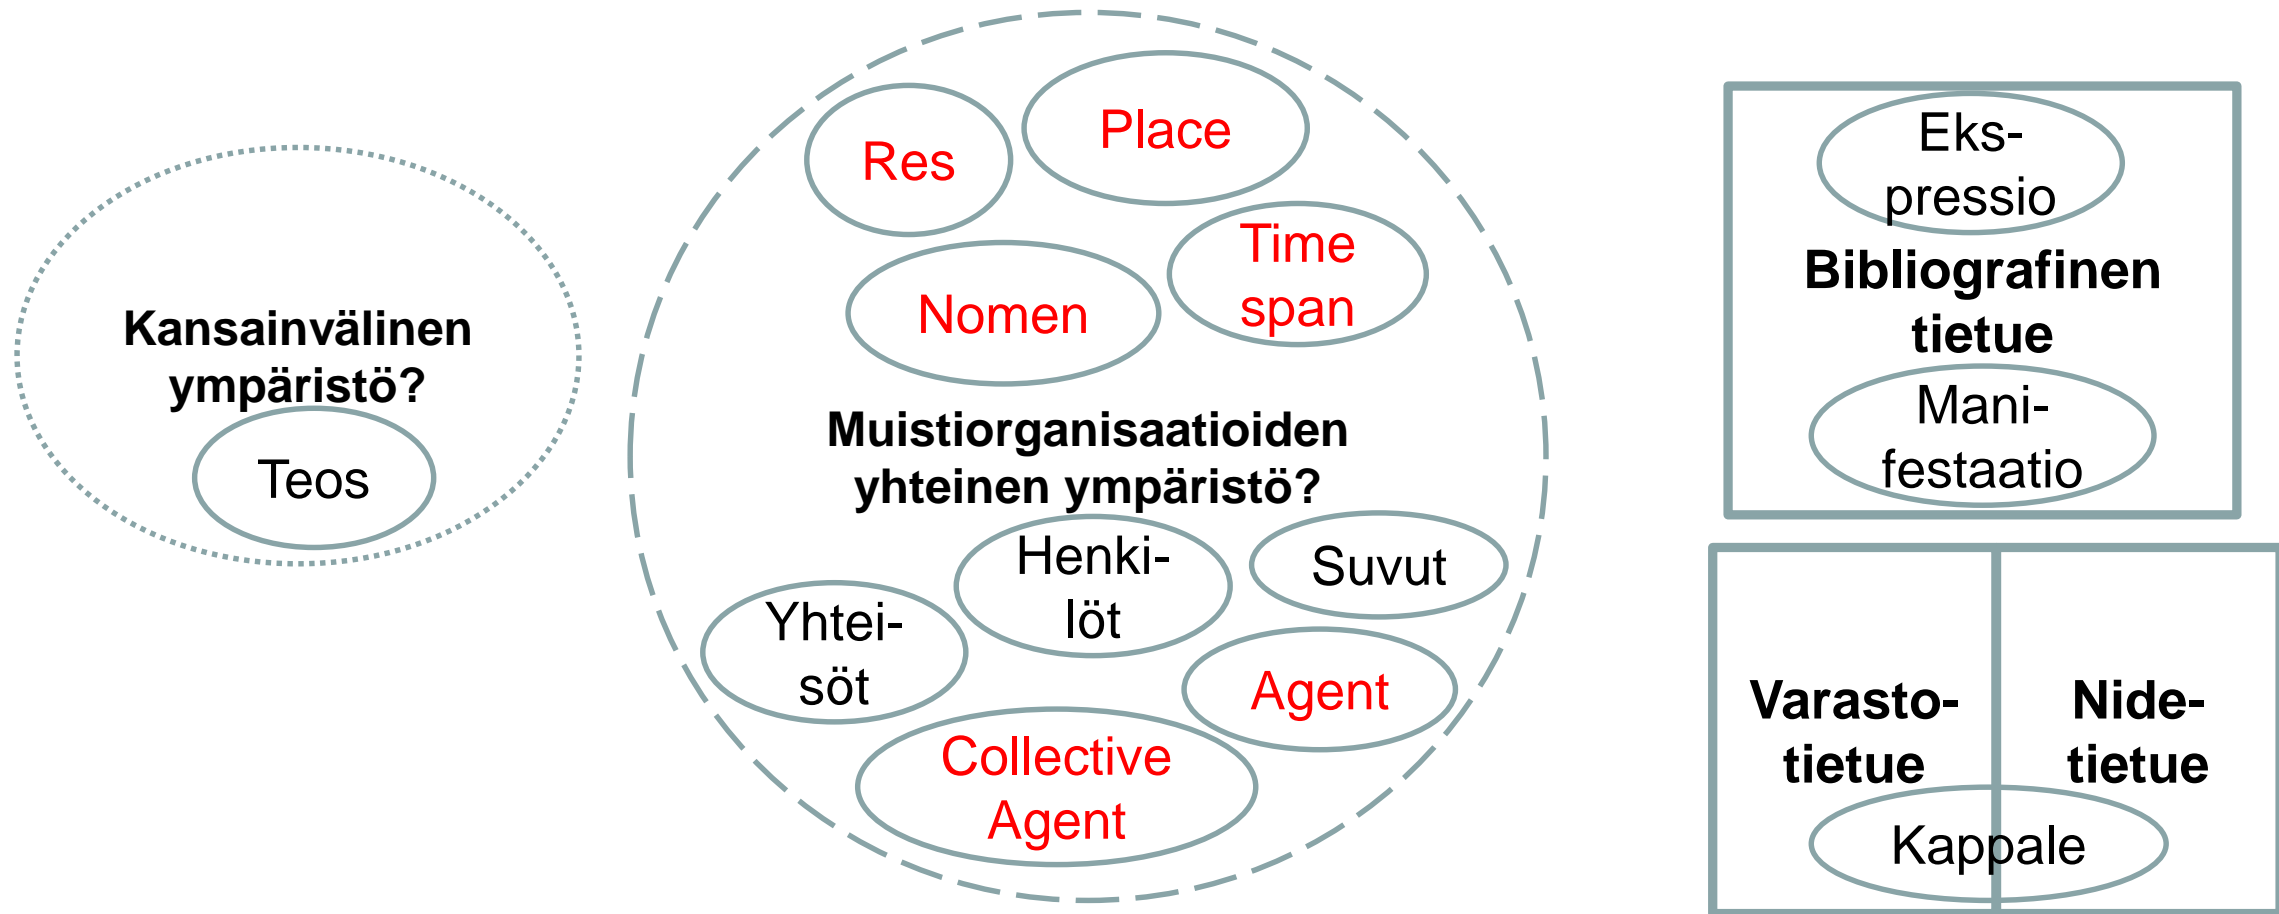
Kansainvälinen ympäristö?

Teos

Res

Place

Time span

Nomen

Muistiorganisaatioiden yhteinen ympäristö?

Henkilöt

Suvut

Yhteisöt

Agent

Collective Agent

Ekspressio

Bibliografinen tietue

Manifestaatio

Varastotietue

Nidetietue

Kappale